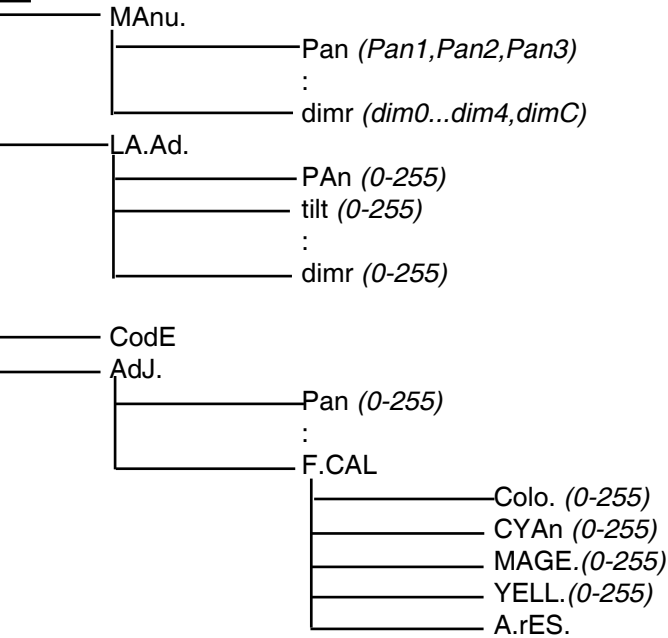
MAnu.
Pan *(Pan1,Pan2,Pan3)*
:
dimr *(dim0...dim4,dimC)*
LA.Ad.
PAn *(0-255)*
tilt *(0-255)*
:
dimr *(0-255)*
CodE
AdJ.
Pan *(0-255)*
:
F.CAL
Colo. *(0-255)*
CYAn *(0-255)*
MAGE.*(0-255)*
YELL.*(0-255)*
A.rES.